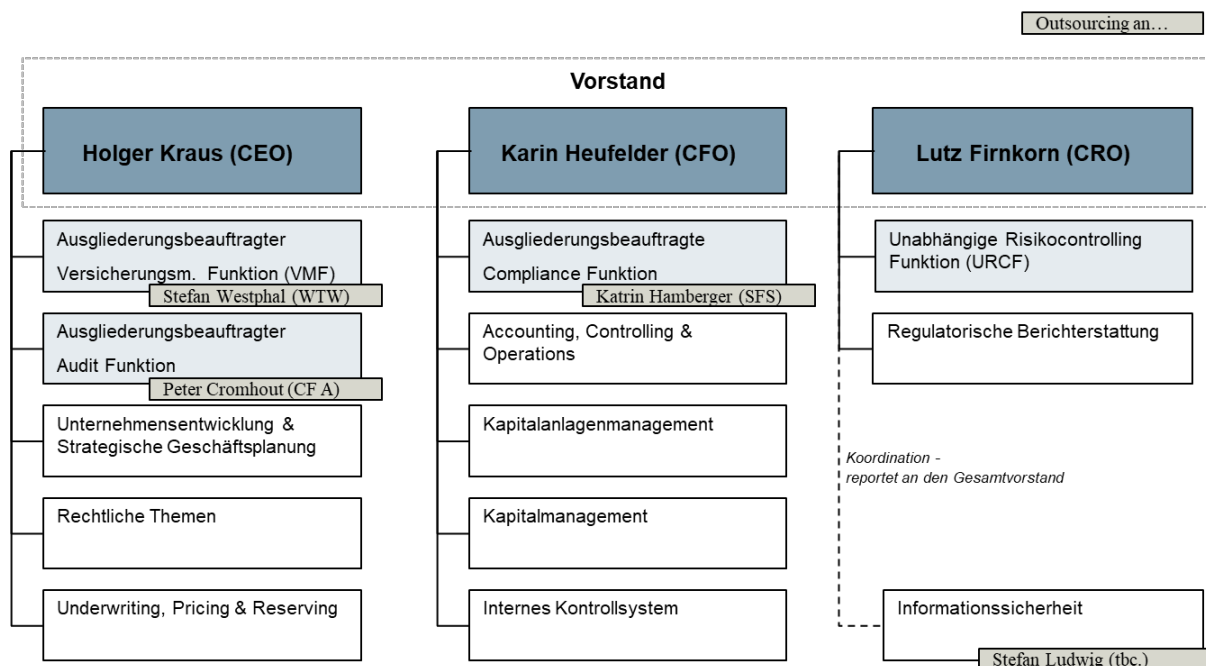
Outsourcing an…

Vorstand

Holger Kraus (CEO)

Ausgliederungsbeauftragter Versicherungsm. Funktion (VMF)
Stefan Westphal (WTW)

Ausgliederungsbeauftragter Audit Funktion
Peter Cromhout (CF A)

Unternehmensentwicklung & Strategische Geschäftsplanung

Rechtliche Themen

Underwriting, Pricing & Reserving

Karin Heufelder (CFO)

Ausgliederungsbeauftragte Compliance Funktion
Katrin Hamberger (SFS)

Accounting, Controlling & Operations

Kapitalanlagenmanagement

Kapitalmanagement

Internes Kontrollsystem

Lutz Firnkorn (CRO)

Unabhängige Risikocontrolling Funktion (URCF)

Regulatorische Berichterstattung

Koordination - reportet an den Gesamtvorstand

Informationssicherheit
Stefan Ludwig (tbc.)